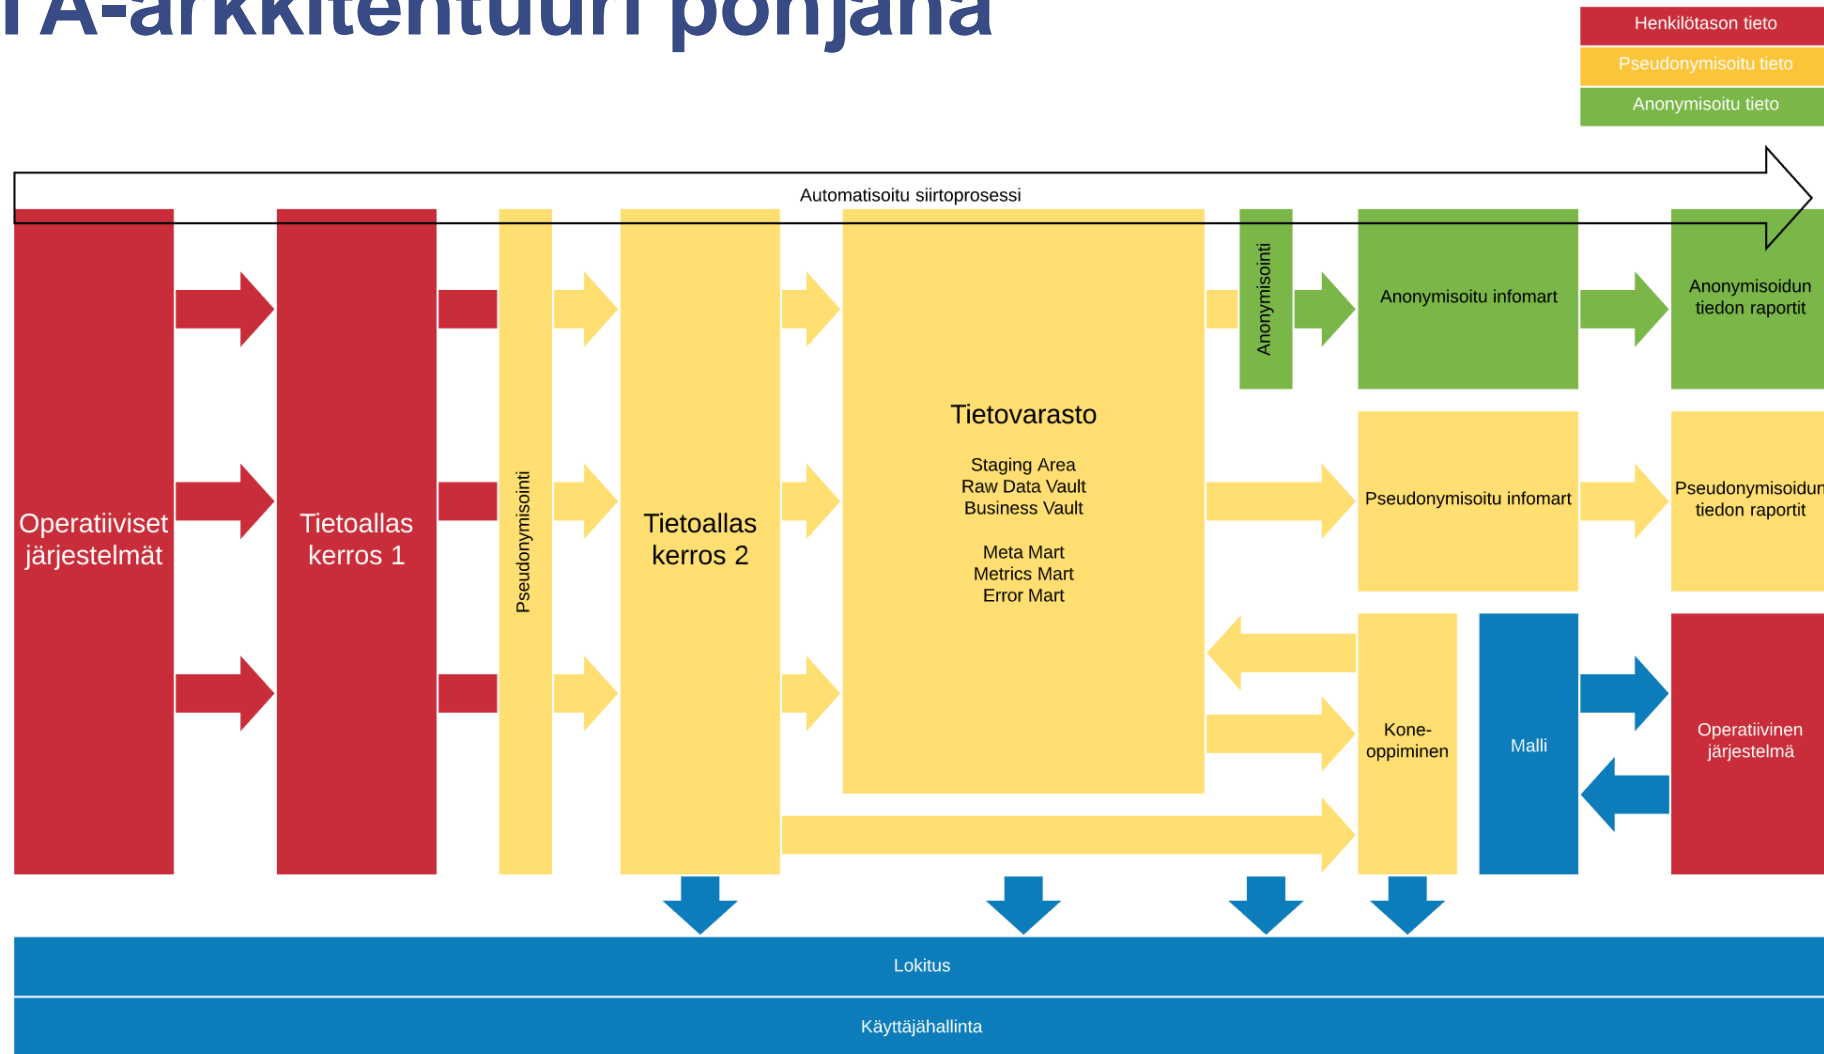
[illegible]A-arkkitehtuuri pohjana

Henkilötason tieto
Pseudonymisoitu tieto
Anonymisoitu tieto

Automatisoitu siirtoprosessi

Operatiiviset järjestelmät

Tietoallas kerros 1

Pseudonymisointi

Tietoallas kerros 2

Tietovarasto

Staging Area
Raw Data Vault
Business Vault

Meta Mart
Metrics Mart
Error Mart

Anonymisointi

Anonymisoitu infomart

Anonymisoidun tiedon raportit

Pseudonymisoitu infomart

Pseudonymisoidun tiedon raportit

Kone-oppiminen

Malli

Operatiivinen järjestelmä

Lokitus

Käyttäjähallinta